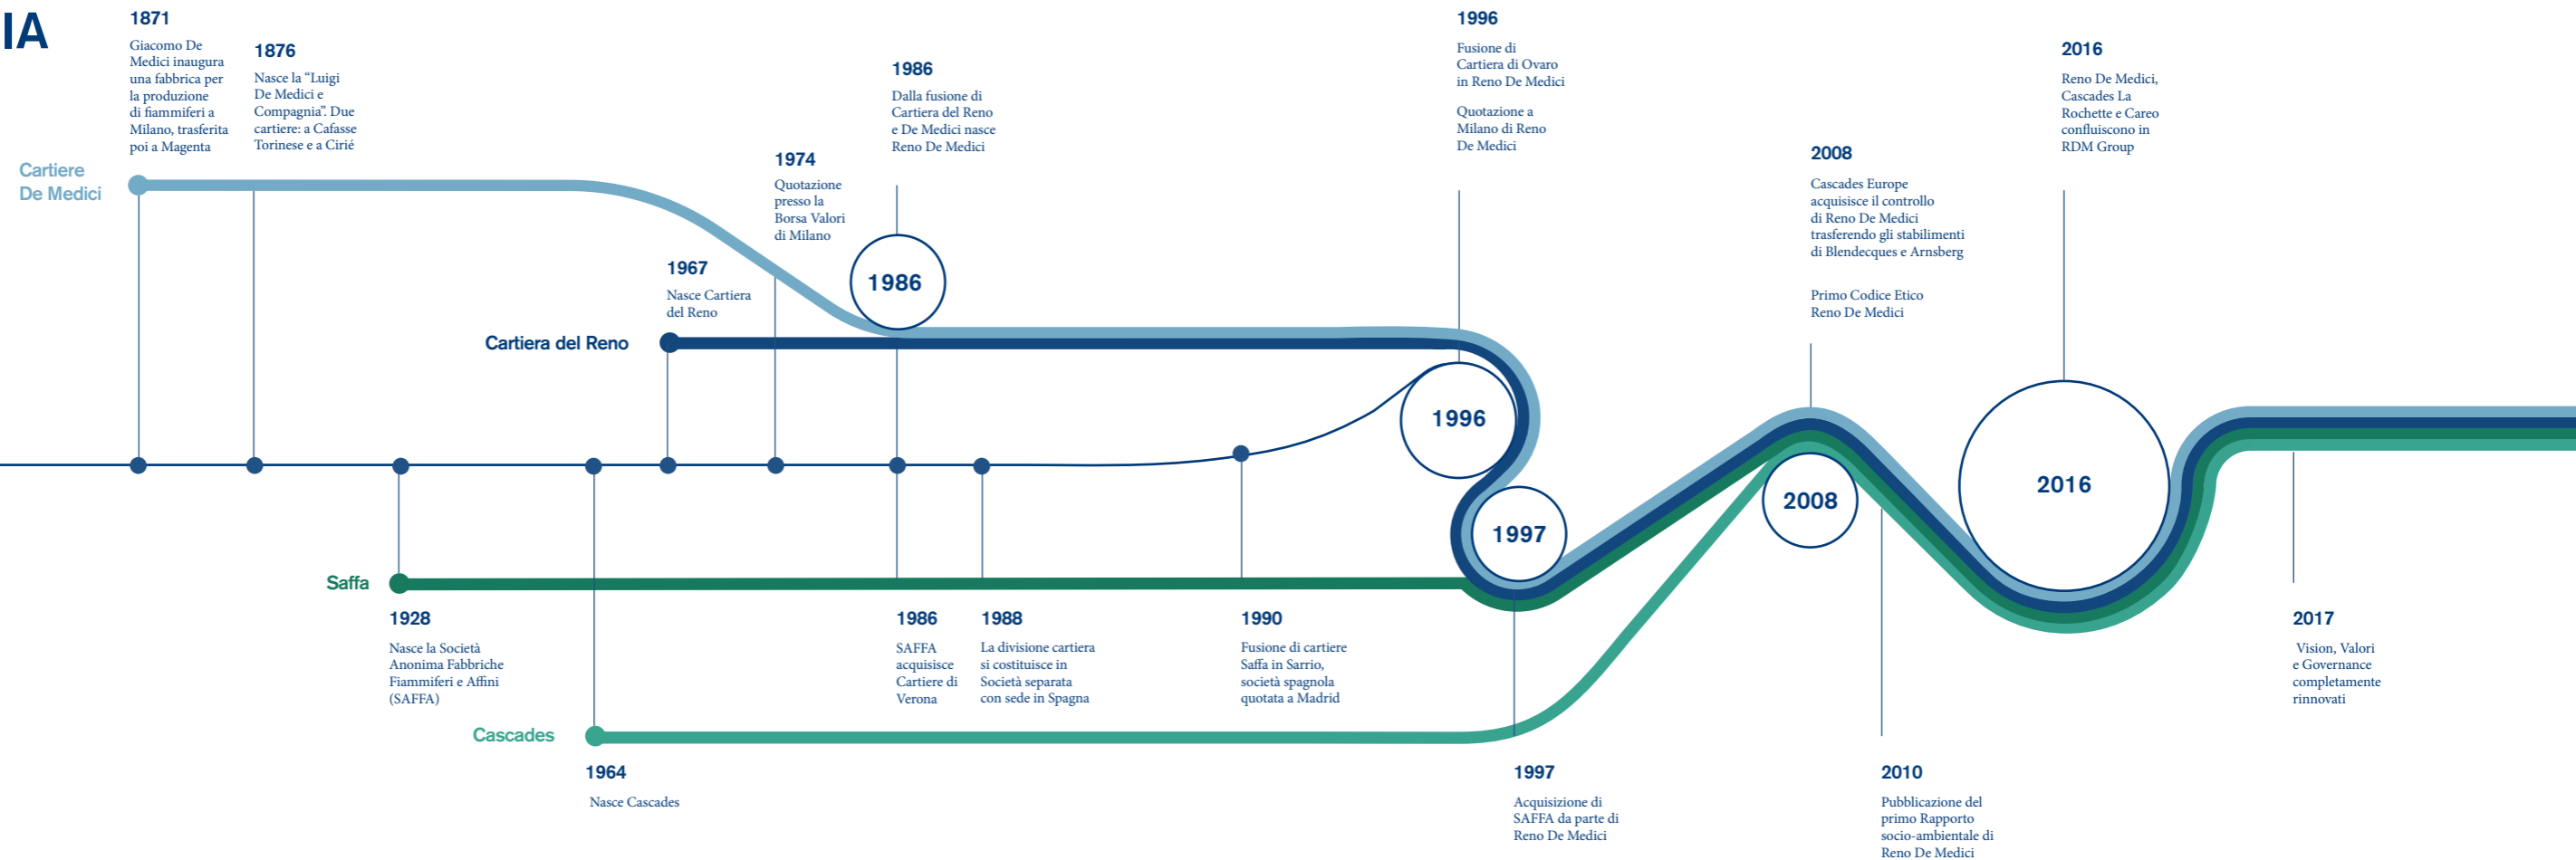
IA

1871
Giacomo De Medici inaugura una fabbrica per la produzione di fiammiferi a Milano, trasferita poi a Magenta

1876
Nasce la "Luigi De Medici e Compagnia". Due cartiere: a Cafasse Torinese e a Ciriè

1974
Quotazione presso la Borsa Valori di Milano

1986
Dalla fusione di Cartiera del Reno e De Medici nasce Reno De Medici

1967
Nasce Cartiera del Reno

1996
Fusione di Cartiera di Ovaro in Reno De Medici

Quotazione a Milano di Reno De Medici

2008
Cascades Europe acquisisce il controllo di Reno De Medici trasferendo gli stabilimenti di Blendecques e Arnsberg

Primo Codice Etico Reno De Medici

2016
Reno De Medici, Cascades La Rochette e Careo confluiscono in RDM Group

Cartiere De Medici

Cartiera del Reno

1986

1996

1997

2008

2016

Saffa

Cascades

1928
Nasce la Società Anonima Fabbriche Fiammiferi e Affini (SAFFA)

1964
Nasce Cascades

1986
SAFFA acquisisce Cartiere di Verona

1988
La divisione cartiera si costituisce in Società separata con sede in Spagna

1990
Fusione di cartiere Saffa in Sarrio, società spagnola quotata a Madrid

1997
Acquisizione di SAFFA da parte di Reno De Medici

2010
Pubblicazione del primo Rapporto socio-ambientale di Reno De Medici

2017
Vision, Valori e Governance completamente rinnovati